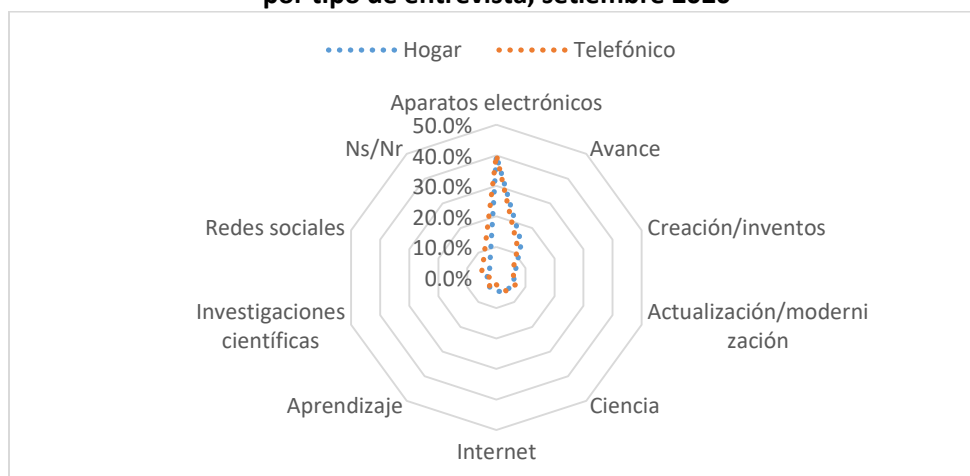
Hogar Telefónico

Aparatos electrónicos
50.0%
40.0%
30.0%
20.0%
10.0%
0.0%
Avance
Creación/inventos
Actualización/modernización
Ciencia
Internet
Aprendizaje
Investigaciones científicas
Redes sociales
Ns/Nr